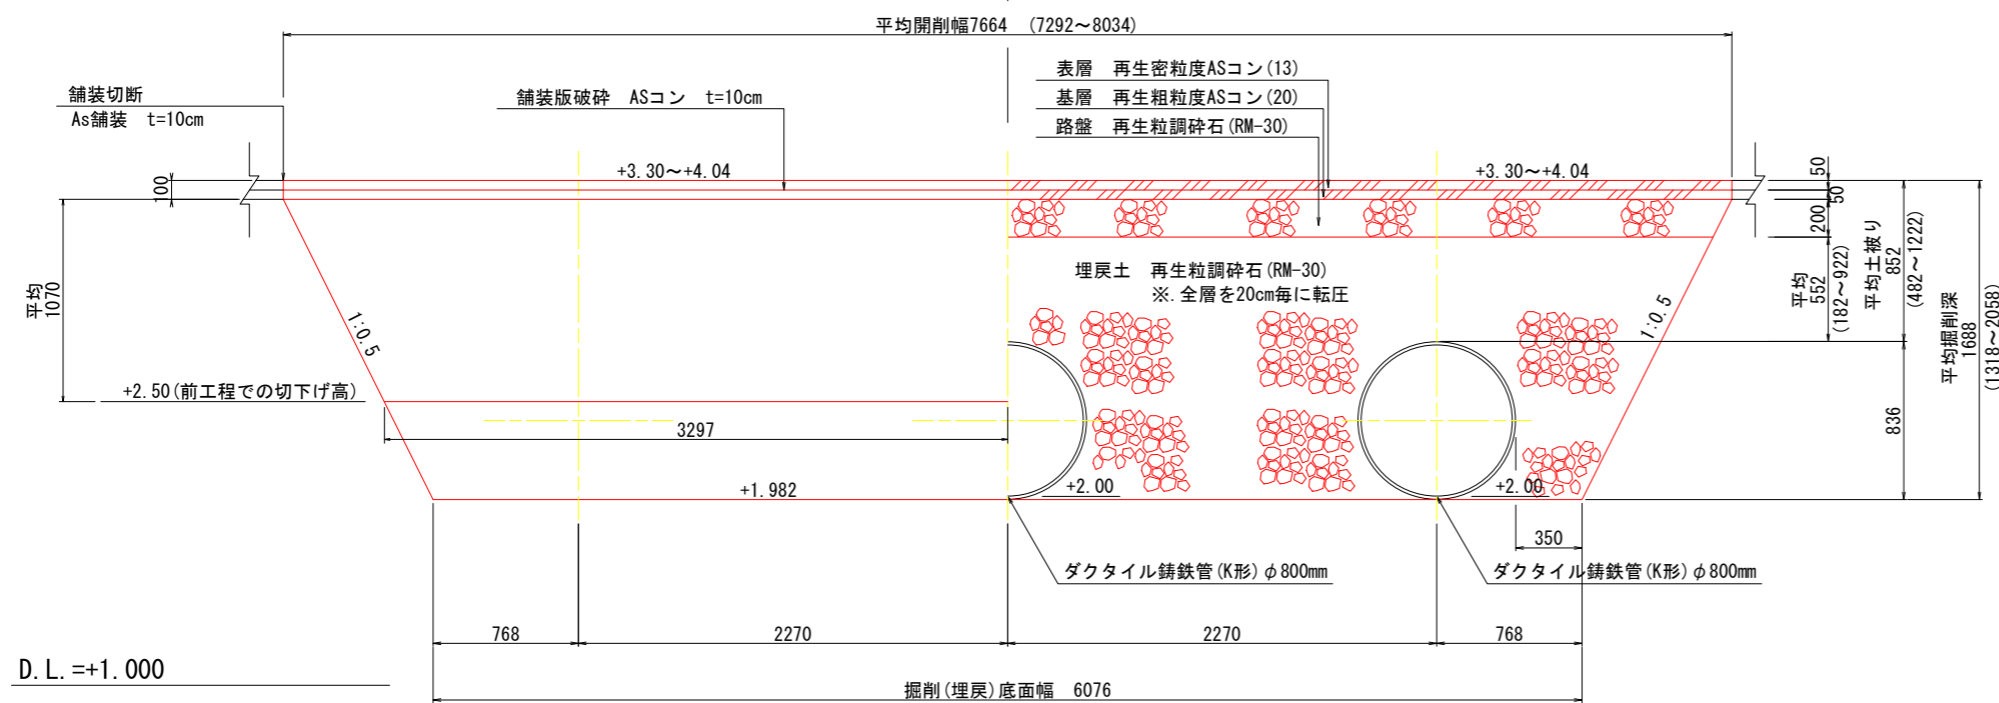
平均開削幅7664 (7292～8034)

舗装切断
As舗装 t=10cm

舗装版破砕 ASコン t=10cm

表層 再生密粒度ASコン(13)
基層 再生粗粒度ASコン(20)
路盤 再生粒調砕石(RM-30)

+3.30～+4.04

+3.30～+4.04

100

50
50
200

平均
1070

1:0.5

1:0.5

埋戻土 再生粒調砕石(RM-30)
※.全層を20cm毎に転圧

平均
552
(182～922)

平均土被り
852
(482～1222)

平均掘削深
1688
(1318～2058)

836

+2.50(前工程での切下げ高)

3297

+1.982

+2.00

+2.00

350

ダクタイル鋳鉄管(K形)$\phi$800mm

ダクタイル鋳鉄管(K形)$\phi$800mm

768

2270

2270

768

D.L.=+1.000

掘削(埋戻)底面幅 6076